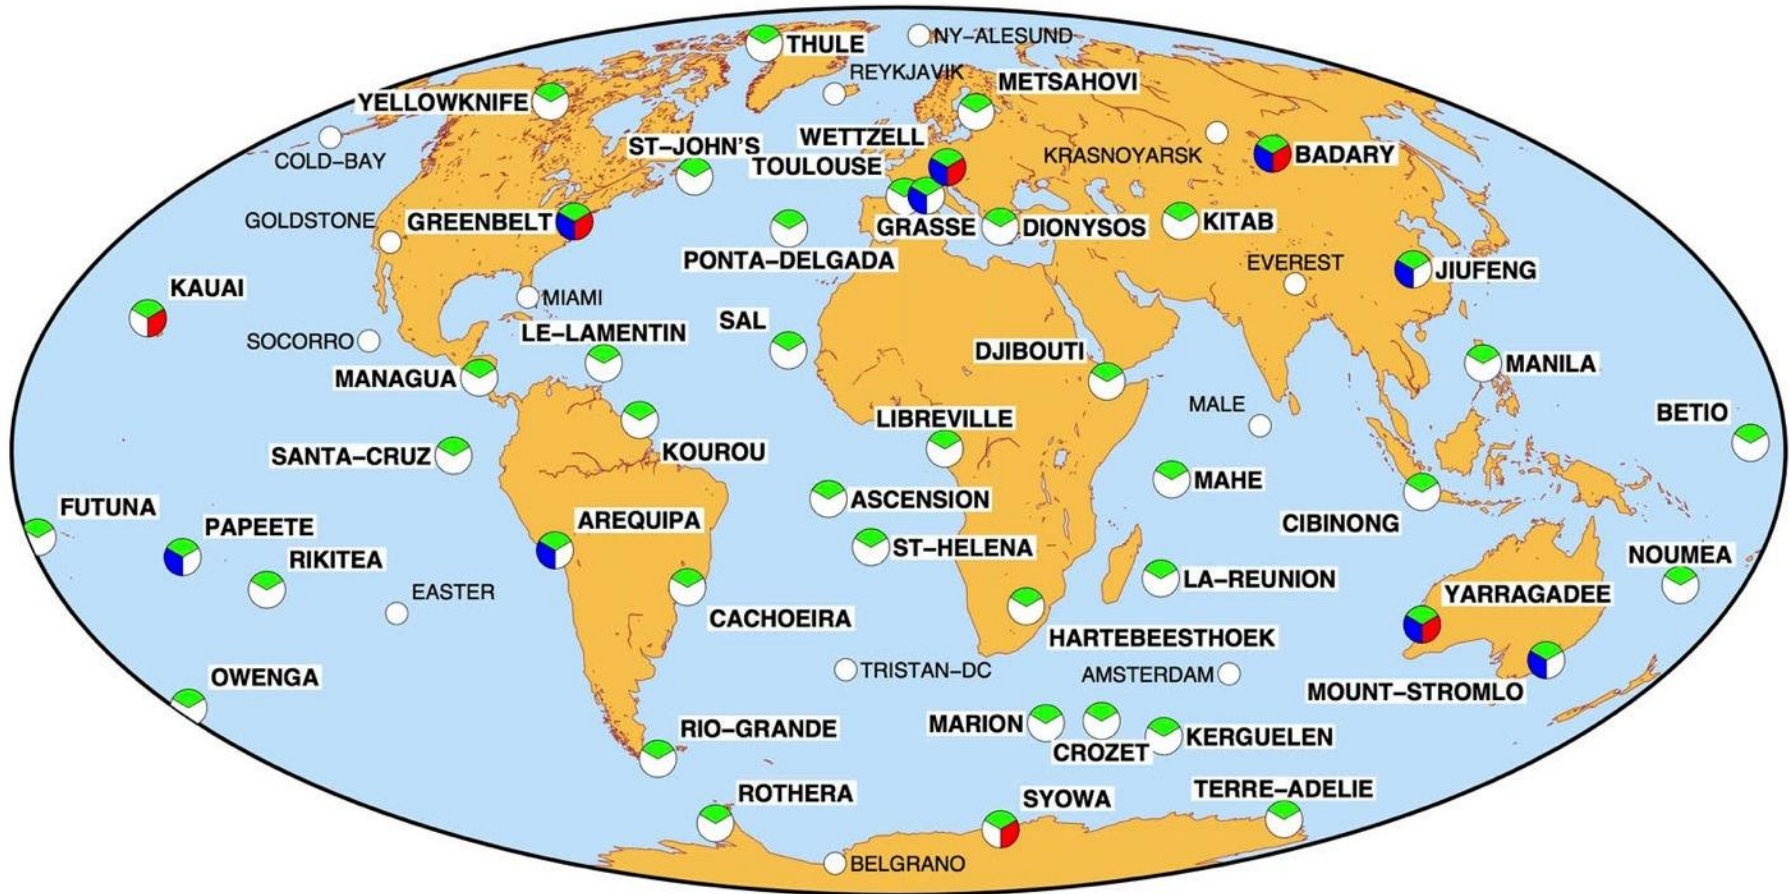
THULE
NY-ALESUND
REYKJAVIK
METSAHOVI
YELLOWKNIFE
WETTZELL
ST-JOHN'S
TOULOUSE
COLD-BAY
KRASNOYARSK
BADARY
GOLDSTONE
GREENBELT
GRASSE
DIONYSOS
KITAB
PONTA-DELGADA
EVEREST
JIUFENG
KAUAI
MIAMI
SOCORRO
LE-LAMENTIN
SAL
DJIBOUTI
MANAGUA
MANILA
MALE
LIBREVILLE
BETIO
SANTA-CRUZ
KOUROU
MAHE
ASCENSION
FUTUNA
PAPEETE
AREQUIPA
CIBINONG
ST-HELENA
RIKITEA
NOUMEA
EASTER
LA-REUNION
CACHOEIRA
YARRAGADEE
HARTEBEESTHOEK
TRISTAN-DC
AMSTERDAM
OWENGA
MOUNT-STROMLO
MARION
RIO-GRANDE
CROZET
KERGUELEN
ROTHERA
SYOWA
TERRE-ADELIE
BELGRANO